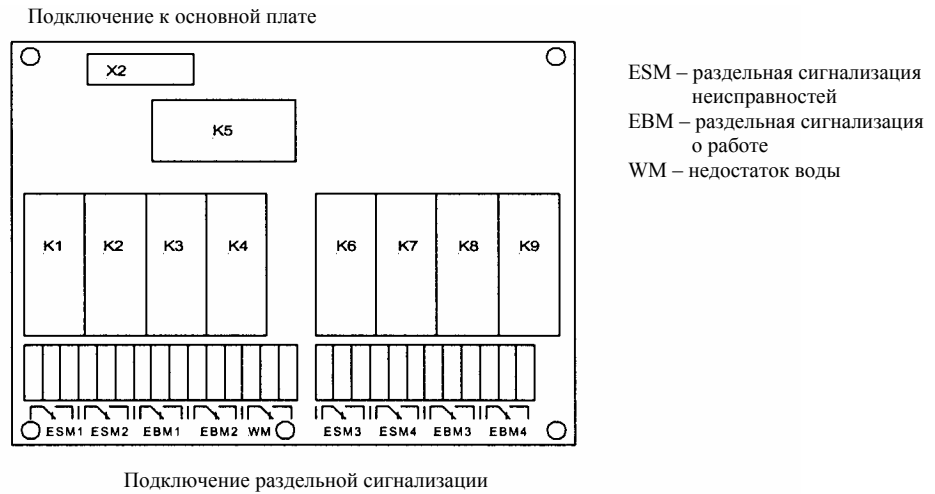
Подключение к основной плате

X2

K5

K1 K2 K3 K4

K6 K7 K8 K9

ESM1 ESM2 EBM1 EBM2 WM

ESM3 ESM4 EBM3 EBM4

Подключение раздельной сигнализации

ESM – раздельная сигнализация неисправностей
EBM – раздельная сигнализация о работе
WM – недостаток воды